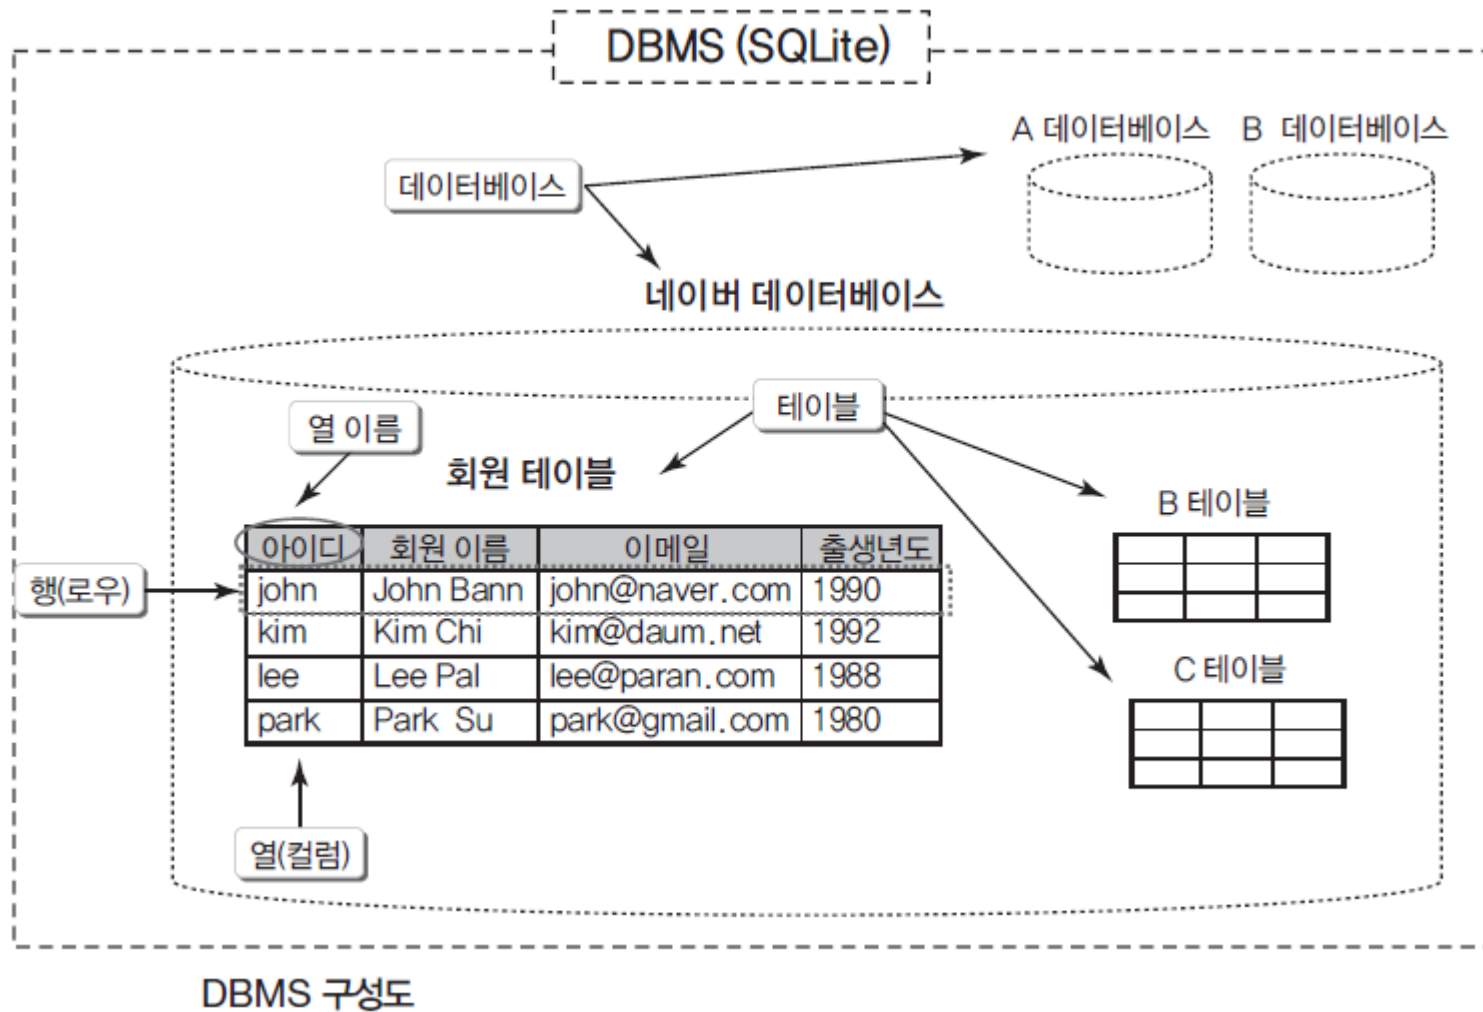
DBMS (SQLite)

A 데이터베이스 B 데이터베이스

데이터베이스

네이버 데이터베이스

테이블

열 이름

회원 테이블

B 테이블

행(로우)

| 아이디 | 회원 이름 | 이메일 | 출생년도 |
|---|---|---|---|
| john | John Bann | john@naver.com | 1990 |
| kim | Kim Chi | kim@daum.net | 1992 |
| lee | Lee Pal | lee@paran.com | 1988 |
| park | Park Su | park@gmail.com | 1980 |

C 테이블

열(컬럼)

DBMS 구성도